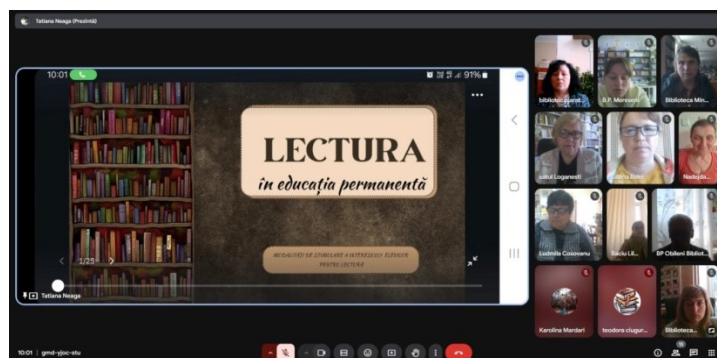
Tatiana Neaga (Prezintă)

10:01

91%

LECTURA

în educația permanentă

MODALITĂȚI DE STIMULARE A INTERESULUI ELEVILOR PENTRU LECTURĂ

1/25

Tatiana Neaga

biblioteca.pub...

B.P. Morozeni

Biblioteca Min...

satul Loganesti

Natalia Botn...

Nadejda...

Ludmila Cozoveanu

Baciu Lil...

BP Obileni Bibliot...

Karolina Mardari

teodora clugur...

Biblioteca...

10:01 | gmd-yjoc-stu